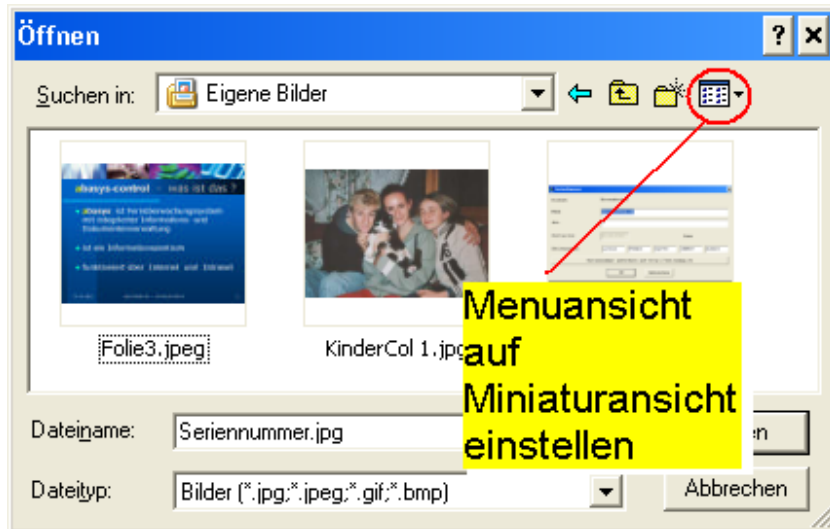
Öffnen

? X

Suchen in: Eigene Bilder

abasys-control - was ist das?

Folie3.jpeg

KinderCol 1.jpg

Menuansicht auf Miniaturansicht einstellen

Dateiname: Seriennummer.jpg

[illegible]n

Dateityp: Bilder (*.jpg;*.jpeg;*.gif;*.bmp)

Abbrechen